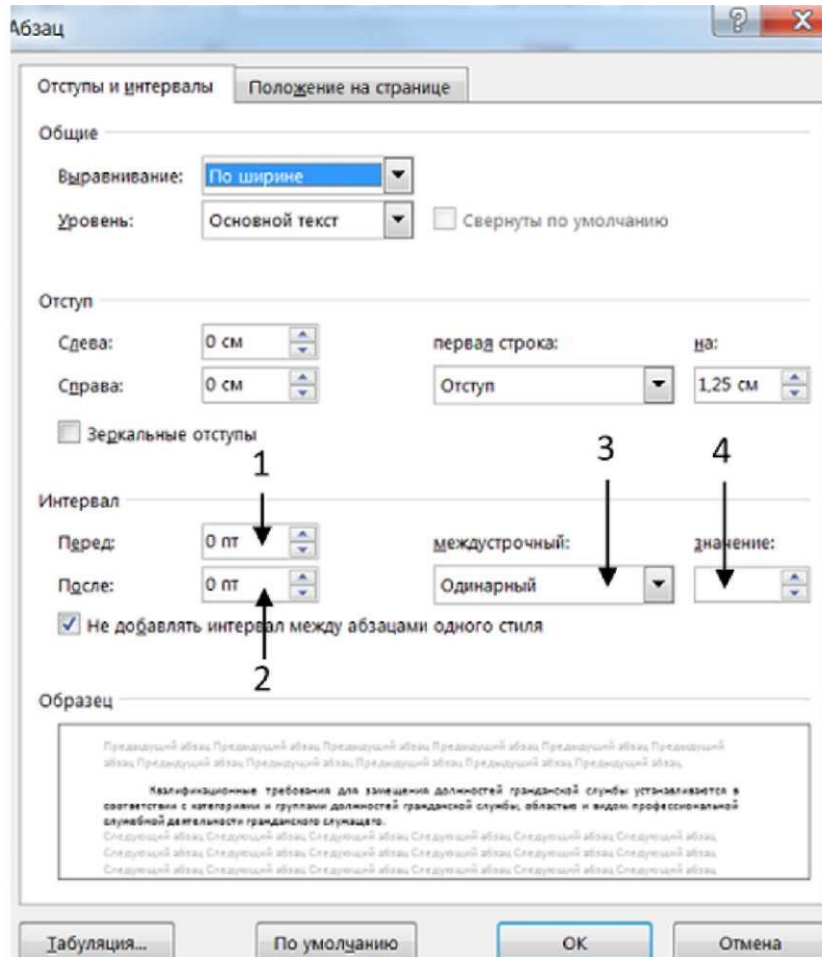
Абзац

?

X

Отступы и интервалы

Положение на странице

Общие

Выравнивание: По ширине

Уровень: Основной текст

Свернуты по умолчанию

Отступ

Слева: 0 см

Справа: 0 см

первая строка:

на:

Отступ

1,25 см

Зеркальные отступы

1

3

4

Интервал

Перед: 0 пт

После: 0 пт

междустрочный:

значение:

Одинарный

2

Не добавлять интервал между абзацами одного стиля

Образец

Предыдущий абзац Предыдущий абзац Предыдущий абзац Предыдущий абзац Предыдущий абзац Предыдущий абзац Предыдущий абзац Предыдущий абзац Предыдущий абзац Предыдущий абзац Предыдущий абзац

Квалификационные требования для замещения должностей гражданской службы устанавливаются в соответствии с категориями и группами должностей гражданской службы, областью и видом профессиональной служебной деятельности гражданского служащего.

Следующий абзац Следующий абзац Следующий абзац Следующий абзац Следующий абзац Следующий абзац Следующий абзац Следующий абзац Следующий абзац Следующий абзац Следующий абзац Следующий абзац Следующий абзац Следующий абзац Следующий абзац Следующий абзац Следующий абзац Следующий абзац

Табуляция...

По умолчанию

ОК

Отмена